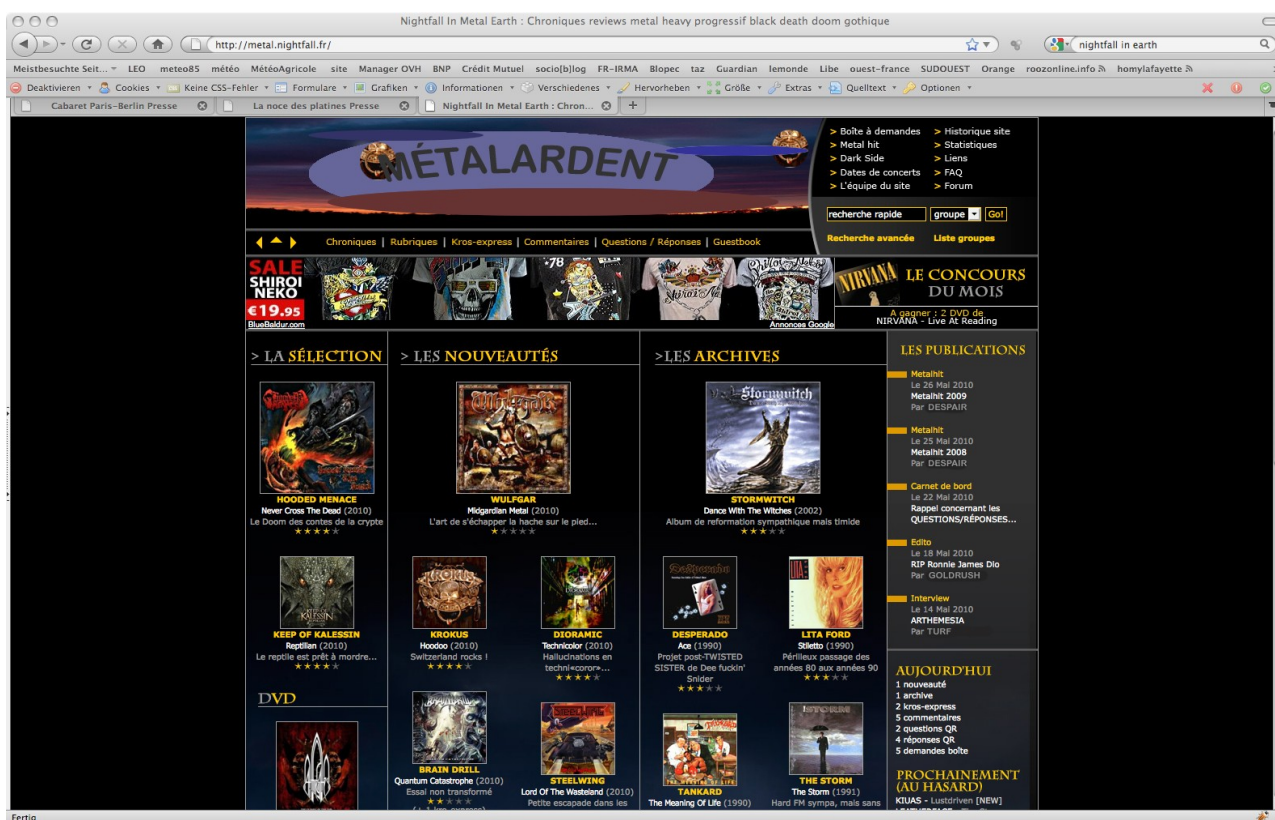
Nightfall In Metal Earth : Chroniques reviews metal heavy progressif black death doom gothique

http://metal.nightfall.fr/

nightfall in earth

Meistbesuchte Seit... LEO meteo85 météo MétéoAgricole site Manager OVH BNP Crédit Mutuel socio[b]log FR-IRMA Blopec taz Guardian lemonde Libe ouest-france SUDOUEST Orange roozonline.info homylafayette

Deaktivieren Cookies Keine CSS-Fehler Formulare Grafiken Informationen Verschiedenes Hervorheben Größe Extras Quelltext Optionen

Cabaret Paris-Berlin Presse | La noce des platines Presse | Nightfall In Metal Earth : Chron...

MÉTALARDENT

> Boîte à demandes
> Metal hit
> Dark Side
> Dates de concerts
> L'équipe du site
> Historique site
> Statistiques
> Liens
> FAQ
> Forum

recherche rapide | groupe | Go!

Recherche avancée | Liste groupes

Chroniques | Rubriques | Kros-express | Commentaires | Questions / Réponses | Guestbook

SALE SHIROI NEKO €19.95 BlueBaldur.com

Annonces Google

NIRVANA LE CONCOURS DU MOIS
A gagner : 2 DVD de NIRVANA - Live At Reading

> LA SÉLECTION

HOODED MENACE
Never Cross The Dead (2010)
Le Doom des contes de la crypte

KEEP OF KALESSIN
Reptilian (2010)
Le reptile est prêt à mordre...

DVD

> LES NOUVEAUTÉS

WULFGAR
Midgardian Metal (2010)
L'art de s'échapper la hache sur le pied...

KROKUS
Hoodoo (2010)
Switzerland rocks !

DIORAMIC
Technicolor (2010)
Hallucinations en techni«coror»...

BRAIN DRILL
Quantum Catastrophe (2010)
Essai non transformé

STEELWING
Lord Of The Wasteland (2010)
Petite escapade dans les

>LES ARCHIVES

STORMWITCH
Dance With The Witches (2002)
Album de reformation sympathique mais timide

DESPERADO
Ace (1990)
Projet post-TWISTED SISTER de Dee fuckin' Snider

LITA FORD
Stiletto (1990)
Périlleux passage des années 80 aux années 90

TANKARD
The Meaning Of Life (1990)

THE STORM
The Storm (1991)
Hard FM sympa, mais sans

LES PUBLICATIONS

Metalhit
Le 26 Mai 2010
Metalhit 2009
Par DESPAIR

Metalhit
Le 25 Mai 2010
Metalhit 2008
Par DESPAIR

Carnet de bord
Le 22 Mai 2010
Rappel concernant les QUESTIONS/RÉPONSES...

Edito
Le 18 Mai 2010
RIP Ronnie James Dio
Par GOLDRUSH

Interview
Le 14 Mai 2010
ARTHEMESIA
Par TURF

AUJOURD'HUI
1 nouveauté
1 archive
2 kros-express
5 commentaires
2 questions QR
4 réponses QR
5 demandes boîte

PROCHAINEMENT (AU HASARD)
KIUAS - Lustdriven [NEW]

Fertig